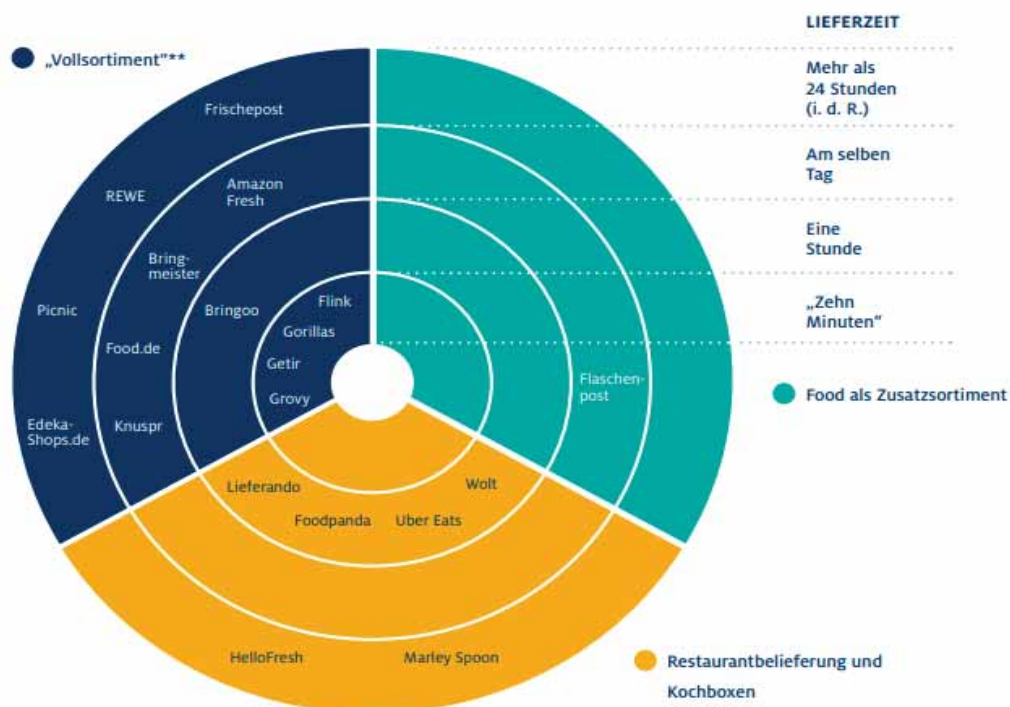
„Vollsortiment"**

LIEFERZEIT

Mehr als 24 Stunden (i. d. R.)

Am selben Tag

Eine Stunde

„Zehn Minuten"

Frischepost

REWE

Amazon Fresh

Bringmeister

Picnic

Bringoo

Flink

Gorillas

Food.de

Getir

Grovy

Edeka-Shops.de

Knuspr

Flaschenpost

Food als Zusatzsortiment

Lieferando

Wolt

Foodpanda

Uber Eats

HelloFresh

Marley Spoon

Restaurantbelieferung und Kochboxen